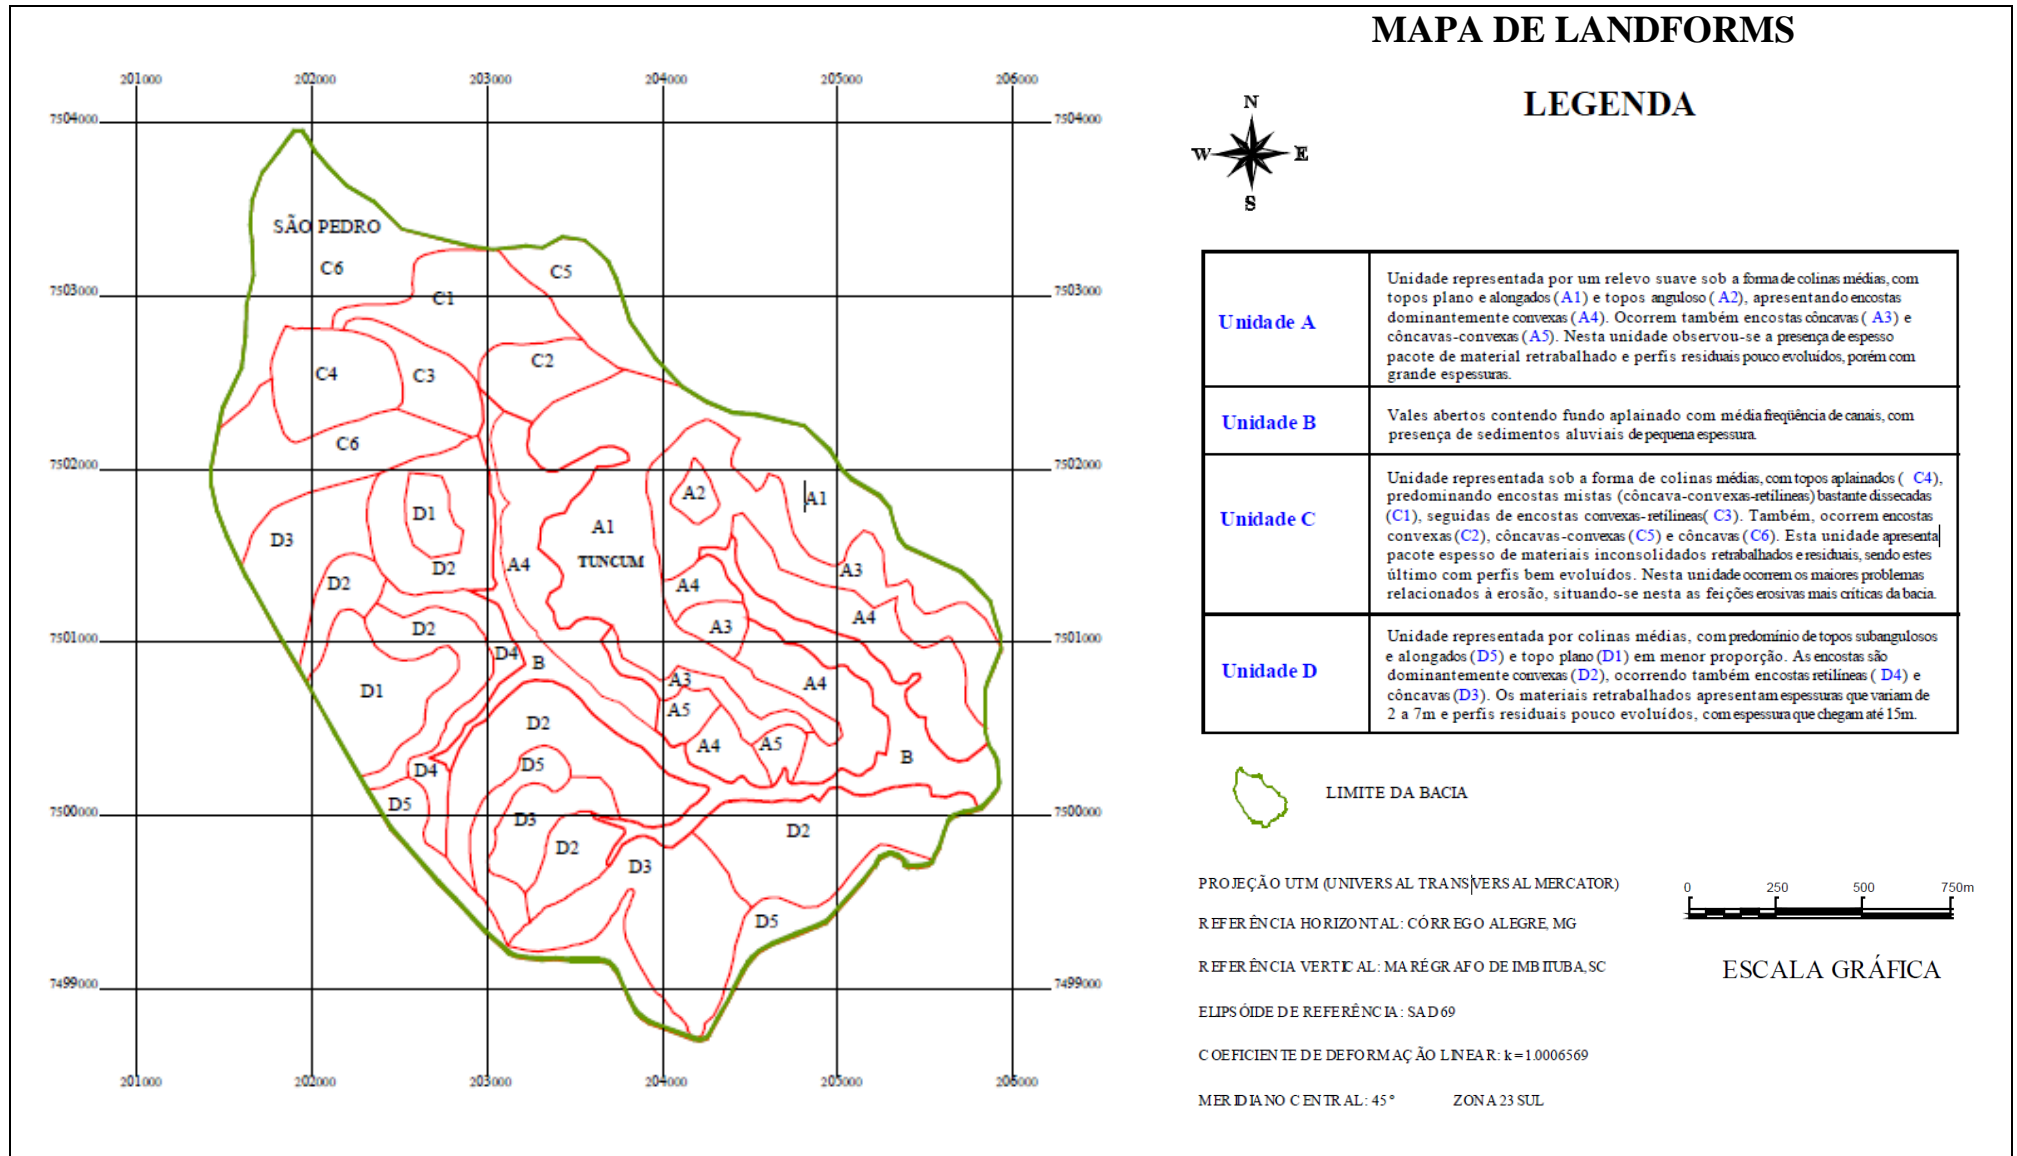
MAPA DE LANDFORMS

LEGENDA

N
W E
S

201000 202000 203000 204000 205000 206000

7504000 7503000 7502000 7501000 7500000 7499000

SÃO PEDRO
C6 C1 C5 C4 C3 C2 C6
D1 D3 D2 D2 A4 A1 TUNCUM A2 A1 A4 A3 A3 A4 D2 D4 B D1 A3 A4 A5 D2 A4 A5 D5 D4 D5 D3 B D2 D2 D3 D5

| Unidade A | Unidade representada por um relevo suave sob a forma de colinas médias, com topos plano e alongados (A1) e topos anguloso (A2), apresentando encostas dominantemente convexas (A4). Ocorrem também encostas côncavas (A3) e côncavas-convexas (A5). Nesta unidade observou-se a presença de espesso pacote de material retrabalhado e perfis residuais pouco evoluídos, porém com grande espessuras. |
|---|---|
| Unidade B | Vales abertos contendo fundo aplainado com média freqüência de canais, com presença de sedimentos aluviais de pequena espessura. |
| Unidade C | Unidade representada sob a forma de colinas médias, com topos aplainados (C4), predominando encostas mistas (côncava-convexas-retilíneas) bastante dissecadas (C1), seguidas de encostas convexas-retilíneas (C3). Também, ocorrem encostas convexas (C2), côncavas-convexas (C5) e côncavas (C6). Esta unidade apresenta pacote espesso de materiais inconsolidados retrabalhados e residuais, sendo estes último com perfis bem evoluídos. Nesta unidade ocorrem os maiores problemas relacionados à erosão, situando-se nesta as feições erosivas mais críticas da bacia. |
| Unidade D | Unidade representada por colinas médias, com predomínio de topos subangulosos e alongados (D5) e topo plano (D1) em menor proporção. As encostas são dominantemente convexas (D2), ocorrendo também encostas retilíneas (D4) e côncavas (D3). Os materiais retrabalhados apresentam espessuras que variam de 2 a 7m e perfis residuais pouco evoluídos, com espessura que chegam até 15m. |

LIMITE DA BACIA

PROJEÇÃO UTM (UNIVERSAL TRANSVERSAL MERCATOR)

REFERÊNCIA HORIZONTAL: CÓRREGO ALEGRE, MG

REFERÊNCIA VERTICAL: MARÉGRAFO DE IMBITUBA, SC

ELIPSÓIDE DE REFERÊNCIA: SAD 69

COEFICIENTE DE DEFORMAÇÃO LINEAR: k=1.0006569

MERIDIANO CENTRAL: 45° ZONA 23 SUL

0 250 500 750m

ESCALA GRÁFICA